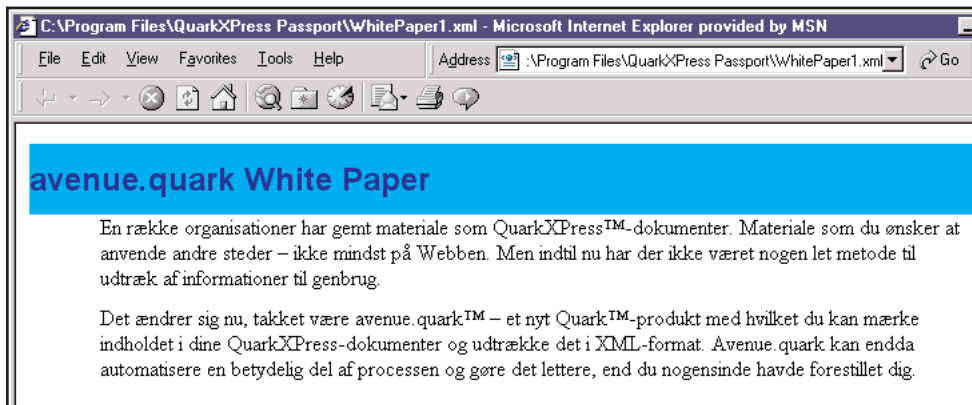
C:\Program Files\QuarkXPress Passport\WhitePaper1.xml - Microsoft Internet Explorer provided by MSN

File Edit View Favorites Tools Help

Address :\Program Files\QuarkXPress Passport\WhitePaper1.xml Go

avenue.quark White Paper

En række organisationer har gemt materiale som QuarkXPress™-dokumenter. Materiale som du ønsker at anvende andre steder – ikke mindst på Webben. Men indtil nu har der ikke været nogen let metode til udtræk af informationer til genbrug.

Det ændrer sig nu, takket være avenue.quark™ – et nyt Quark™-produkt med hvilket du kan mærke indholdet i dine QuarkXPress-dokumenter og udtrække det i XML-format. Avenue.quark kan endda automatisere en betydelig del af processen og gøre det lettere, end du nogensinde havde forestillet dig.